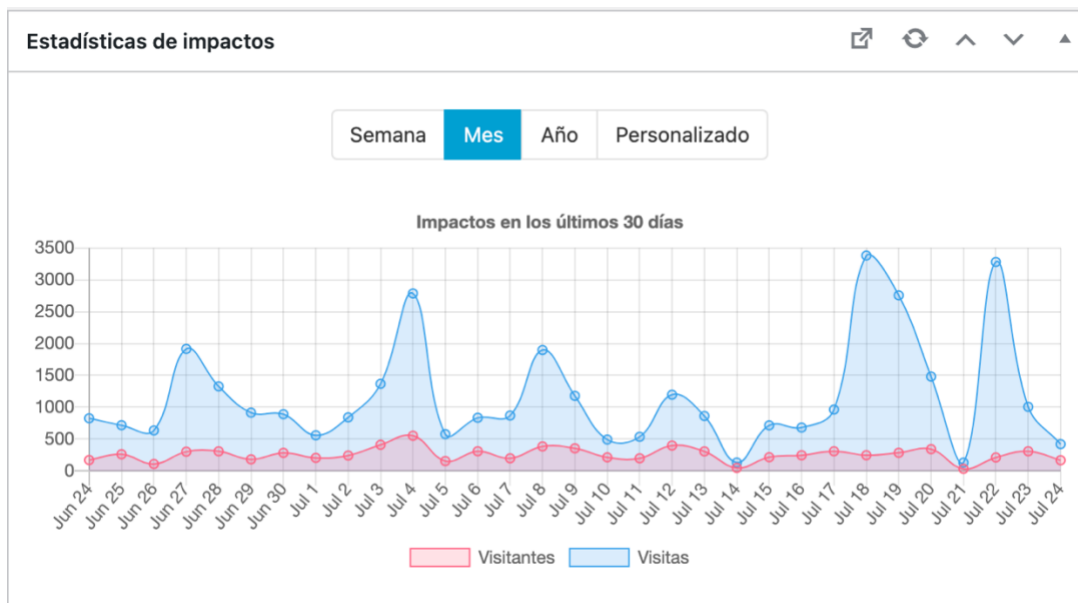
Estadísticas de impactos

Semana Mes Año Personalizado

Impactos en los últimos 30 días

3500
3000
2500
2000
1500
1000
500
0

Jun 24 Jun 25 Jun 26 Jun 27 Jun 28 Jun 29 Jun 30 Jul 1 Jul 2 Jul 3 Jul 4 Jul 5 Jul 6 Jul 7 Jul 8 Jul 9 Jul 10 Jul 11 Jul 12 Jul 13 Jul 14 Jul 15 Jul 16 Jul 17 Jul 18 Jul 19 Jul 20 Jul 21 Jul 22 Jul 23 Jul 24

Visitantes Visitas